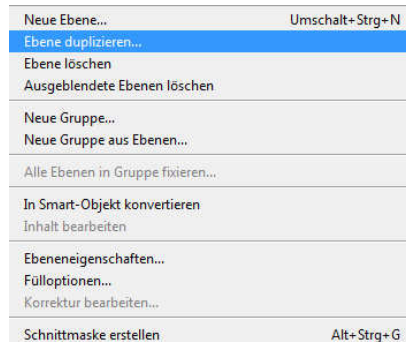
Neue Ebene... Umschalt+Strg+N
Ebene duplizieren...
Ebene löschen
Ausgeblendete Ebenen löschen

Neue Gruppe...
Neue Gruppe aus Ebenen...

Alle Ebenen in Gruppe fixieren...

In Smart-Objekt konvertieren
Inhalt bearbeiten

Ebeneneigenschaften...
Fülloptionen...
Korrektur bearbeiten...

Schnittmaske erstellen Alt+Strg+G